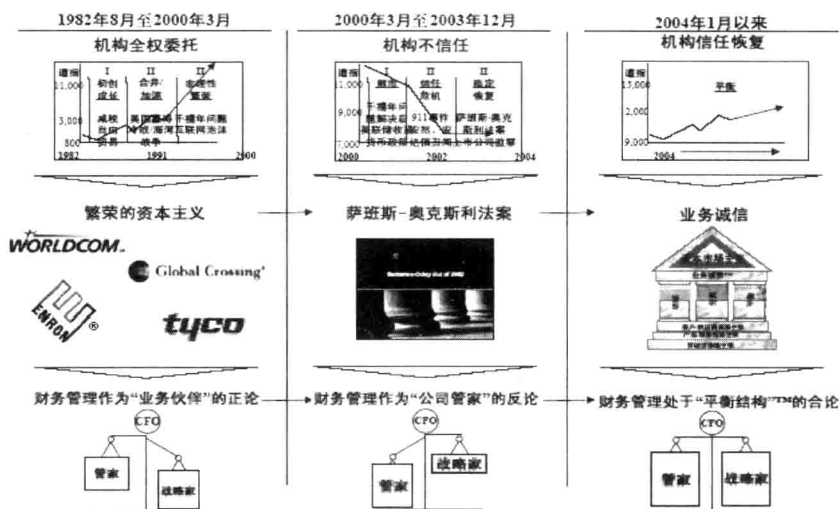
1982年8月至2000年3月

机构全权委托

道指 11,000 3,000 800

I 初创成长

II 合并/加速

III 非理性繁荣

减税自由贸易

美国垄断并购/海湾战争

千禧年问题互联网泡沫

1982 1991 2000

繁荣的资本主义

WORLDCOM.

Global Crossing

ENRON

tyco

财务管理作为"业务伙伴"的正论

CFO

管家

战略家

2000年3月至2003年12月

机构不信任

道指 11,000 9,000 7,000

I 衰退

II 信任危机

III 稳定恢复

千禧年问题解决后期债权泡沫

911事件恐怖袭击，安然丑闻

萨班斯-奥克斯利法案

2000 2002 2004

萨班斯-奥克斯利法案

Sarbanes-Oxley Act of 2002

财务管理作为"公司管家"的反论

CFO

管家

战略家

2004年1月以来

机构信任恢复

道指 13,000 2,000 9,000

平衡

2004

业务诚信

资本市场

财务管理处于"平衡结构"TM的合论

CFO

管家

战略家